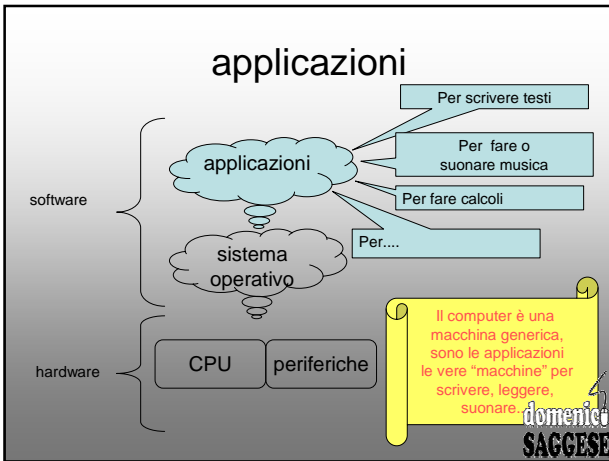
applicazioni

Per scrivere testi

Per fare o suonare musica

Per fare calcoli

Per....

applicazioni

sistema operativo

software

hardware

CPU

periferiche

Il computer è una macchina generica, sono le applicazioni le vere "macchine" per scrivere, leggere, suonare...

domenico SAGGESE